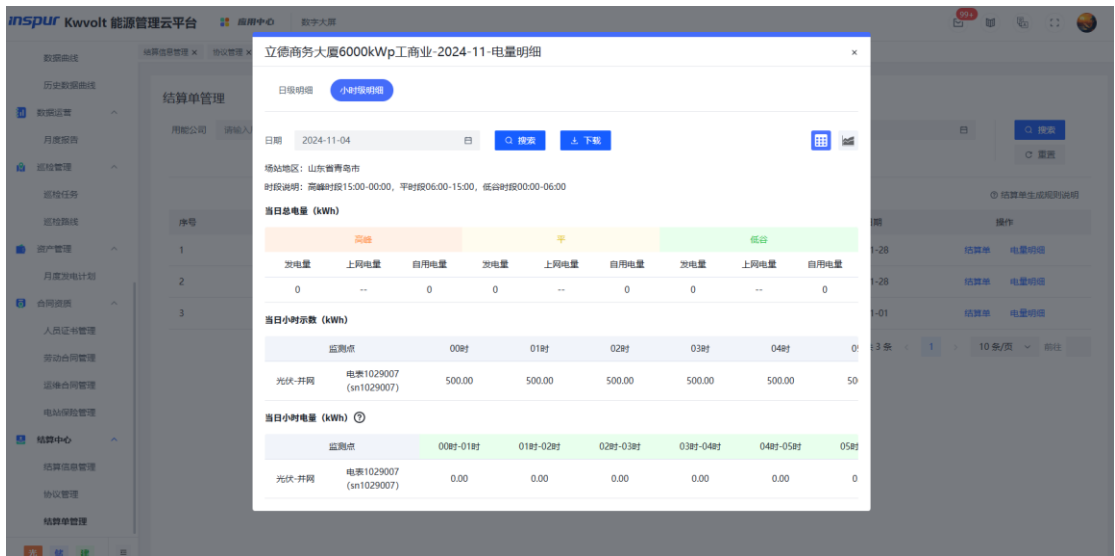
inspur Kwvolt 能源管理云平台 应用中心 数字大屏

99+

数据曲线
历史数据曲线
数据运营
月度报告
巡检管理
巡检任务
巡检路线
资产管理
月度发电计划
合同资质
人员证书管理
劳动合同管理
运维合同管理
电站保险管理
结算中心
结算信息管理
协议管理
结算单管理

结算信息管理 × 协议管理 ×

结算单管理

用能公司 请输入

序号
1
2
3

Q 搜索
C 重置
结算单生成规则说明
日期 操作
-28 结算单 电量明细
-28 结算单 电量明细
-01 结算单 电量明细
共 3 条 < 1 > 10 条/页 前往

立德商务大厦6000kWp工商业-2024-11-电量明细 ×

日级明细 小时级明细

日期 2024-11-04 Q 搜索 下载

场站地区：山东省青岛市
时段说明：高峰时段15:00-00:00，平时段06:00-15:00，低谷时段00:00-06:00

当日总电量（kWh）

| 高峰 | | | 平 | | | 低谷 | | |
|---|---|---|---|---|---|---|---|---|
| 发电量 | 上网电量 | 自用电量 | 发电量 | 上网电量 | 自用电量 | 发电量 | 上网电量 | 自用电量 |
| 0 | -- | 0 | 0 | -- | 0 | 0 | -- | 0 |

当日小时示数（kWh）

| | 监测点 | 00时 | 01时 | 02时 | 03时 | 04时 | 0 |
|---|---|---|---|---|---|---|---|
| 光伏-并网 | 电表1029007 (sn1029007) | 500.00 | 500.00 | 500.00 | 500.00 | 500.00 | 50 |

当日小时电量（kWh）

| | 监测点 | 00时-01时 | 01时-02时 | 02时-03时 | 03时-04时 | 04时-05时 | 05时 |
|---|---|---|---|---|---|---|---|
| 光伏-并网 | 电表1029007 (sn1029007) | 0.00 | 0.00 | 0.00 | 0.00 | 0.00 | 0 |